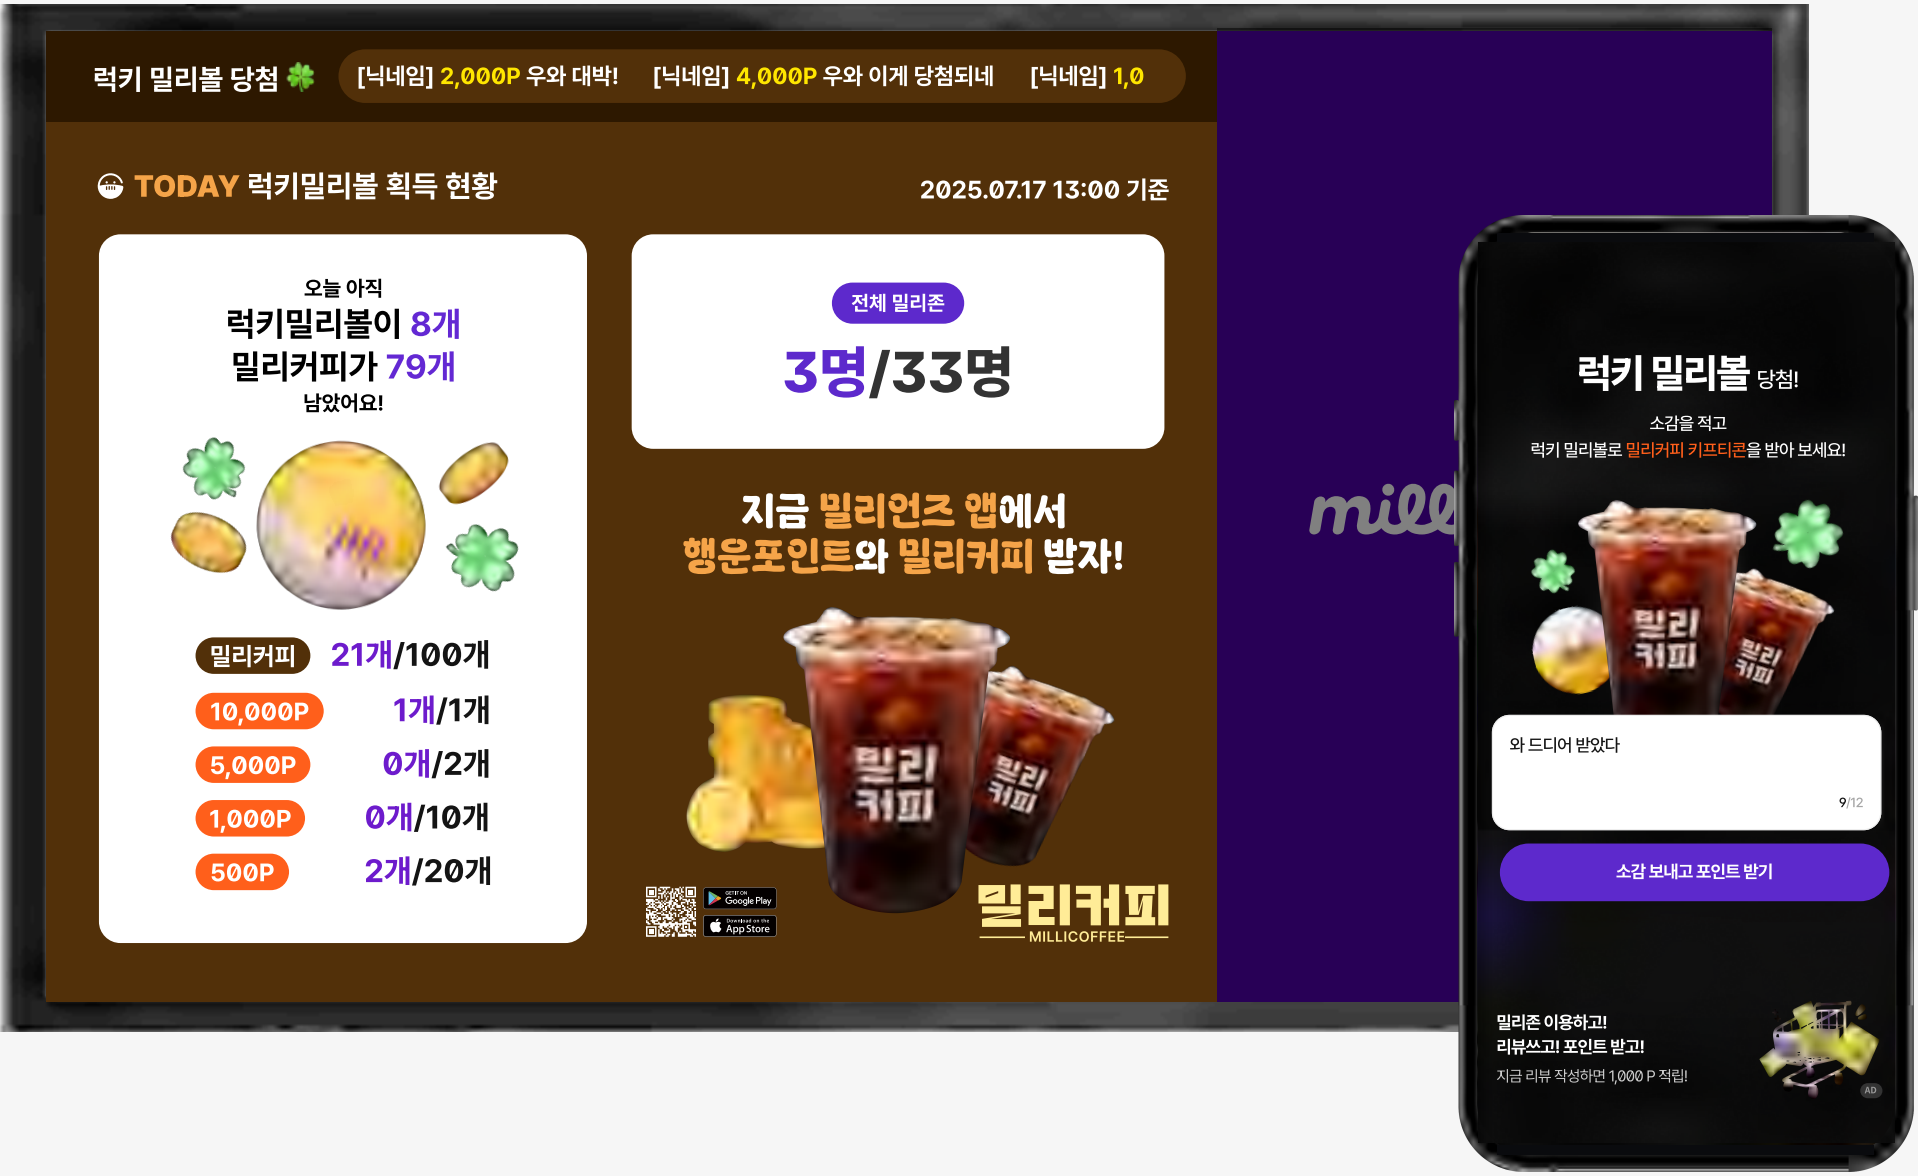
럭키 밀리볼 당첨 🍀 [닉네임] 2,000P 우와 대박! [닉네임] 4,000P 우와 이게 당첨되네 [닉네임] 1,0

TODAY 럭키밀리볼 획득 현황

2025.07.17 13:00 기준

오늘 아직
럭키밀리볼이 8개
밀리커피가 79개
남았어요!

| | |
|---|---|
| 밀리커피 | 21개/100개 |
| 10,000P | 1개/1개 |
| 5,000P | 0개/2개 |
| 1,000P | 0개/10개 |
| 500P | 2개/20개 |

전체 밀리존

3명/33명

지금 밀리언즈 앱에서
행운포인트와 밀리커피 받자!

밀리
커피

밀리
커피

GET IT ON Google Play

Download on the App Store

밀리커피
MILLICOFFEE

milli

럭키 밀리볼 당첨!

소감을 적고
럭키 밀리볼로 밀리커피 키프티콘을 받아 보세요!

밀리
커피

밀리
커피

와 드디어 받았다

9/12

소감 보내고 포인트 받기

밀리존 이용하고!
리뷰쓰고! 포인트 받고!
지금 리뷰 작성하면 1,000 P 적립!

AD